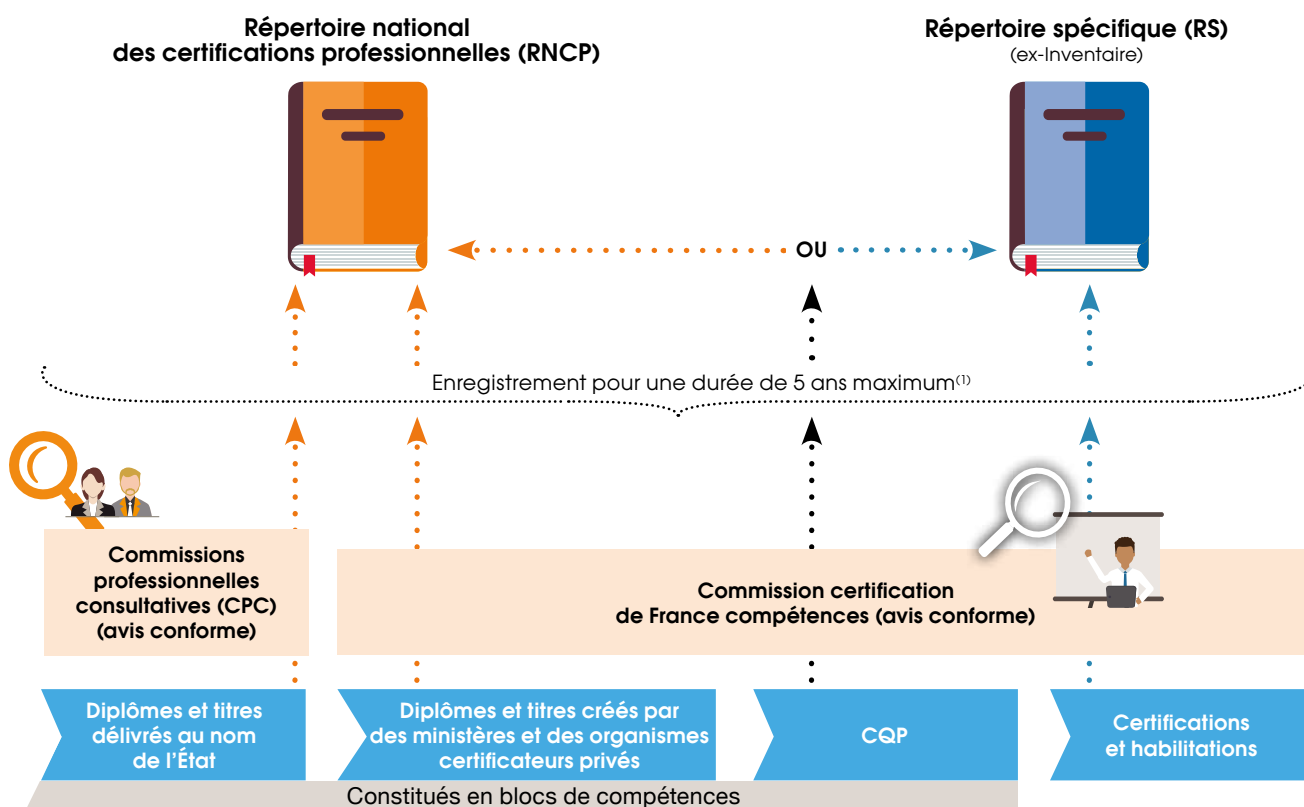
Répertoire national des certifications professionnelles (RNCP)

Répertoire spécifique (RS)
(ex-Inventaire)

OU

Enregistrement pour une durée de 5 ans maximum$^{(1)}$

Commissions professionnelles consultatives (CPC) (avis conforme)

Commission certification de France compétences (avis conforme)

Diplômes et titres délivrés au nom de l'État

Diplômes et titres créés par des ministères et des organismes certificateurs privés

CQP

Certifications et habilitations

Constitués en blocs de compétences